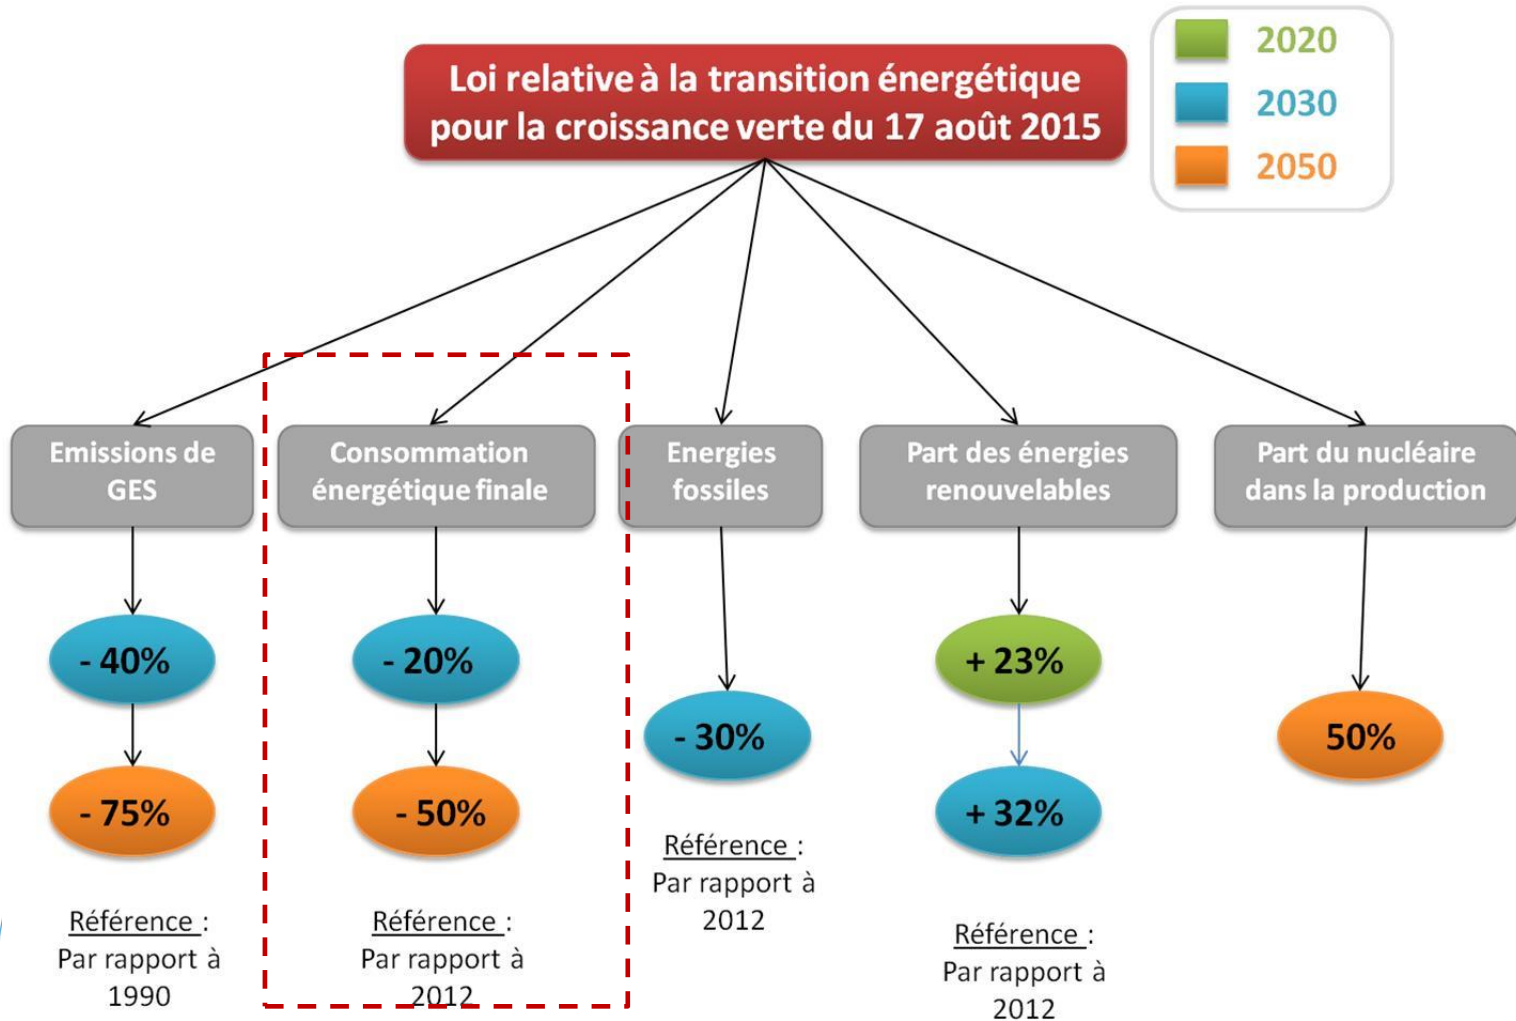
Loi relative à la transition énergétique pour la croissance verte du 17 août 2015

2020
2030
2050

Emissions de GES

- 40%

- 75%

Référence : Par rapport à 1990

Consommation énergétique finale

- 20%

- 50%

Référence : Par rapport à 2012

Energies fossiles

- 30%

Référence : Par rapport à 2012

Part des énergies renouvelables

+ 23%

+ 32%

Référence : Par rapport à 2012

Part du nucléaire dans la production

50%